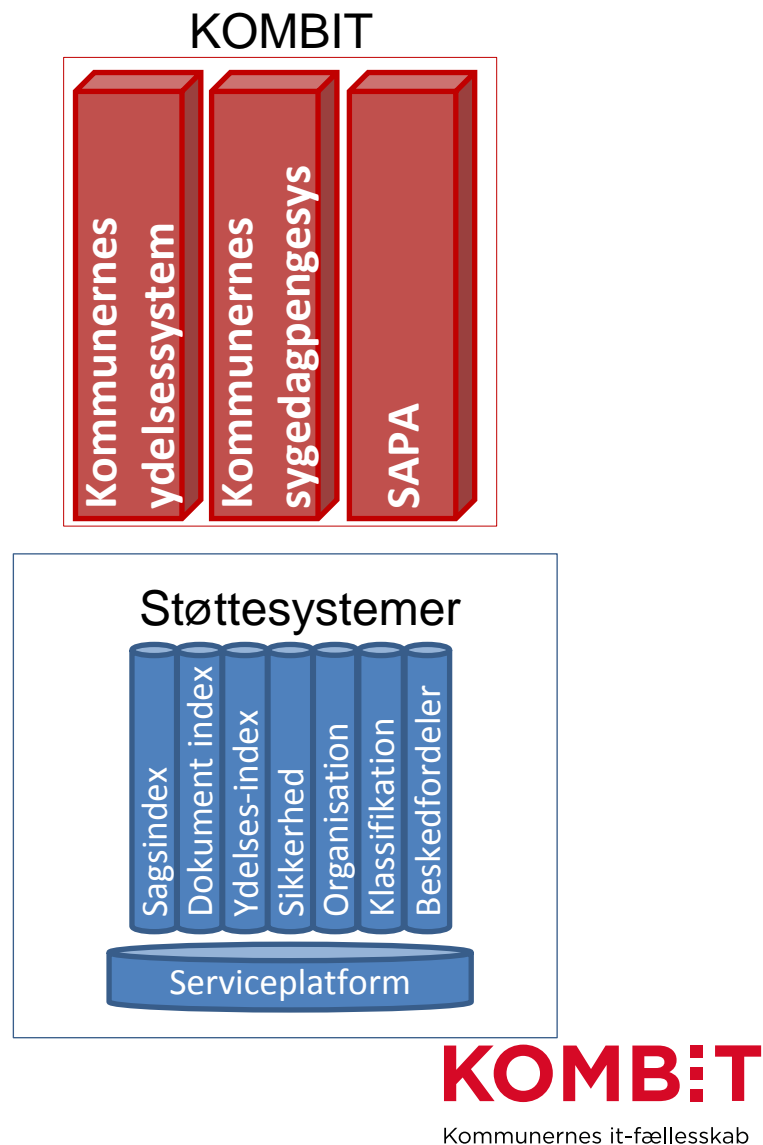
KOMBIT

Kommunernes ydelsessystem

Kommunernes sygedagpengesys

SAPA

Støttesystemer

Sagsindex

Dokument index

Ydelses-index

Sikkerhed

Organisation

Klassifikation

Beskedfordeler

Serviceplatform

KOMBIT

Kommunernes it-fællesskab